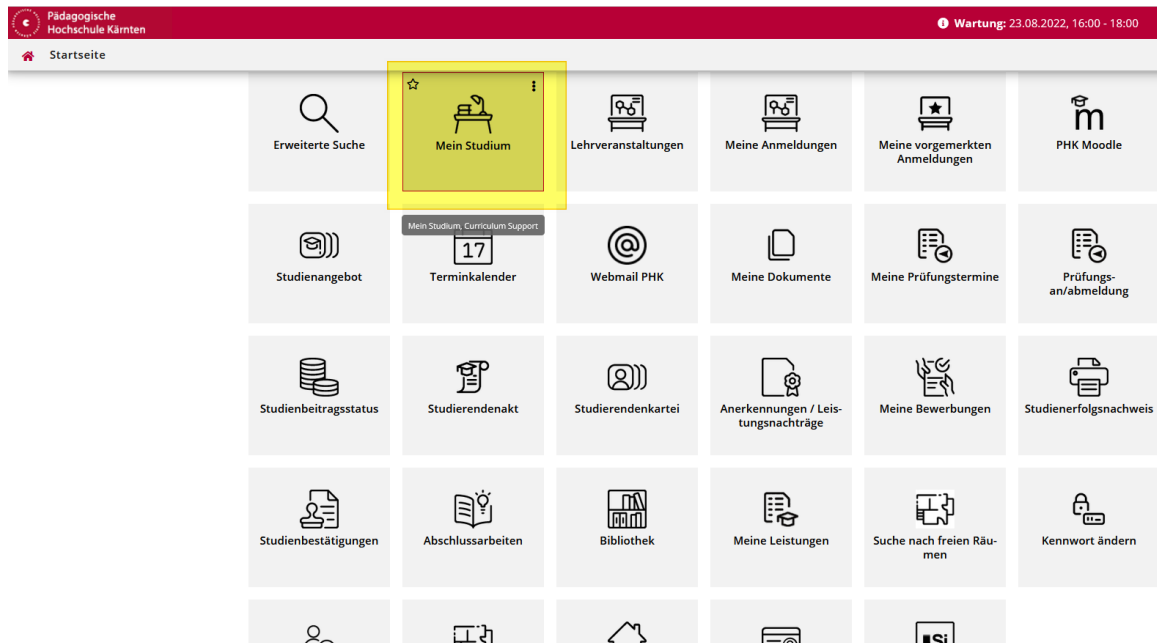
Pädagogische Hochschule Kärnten

Wartung: 23.08.2022, 16:00 - 18:00

Startseite

Erweiterte Suche

Mein Studium

Lehrveranstaltungen

Meine Anmeldungen

Meine vorgemerkten Anmeldungen

PHK Moodle

Mein Studium, Curriculum Support

Studienangebot

17

Terminkalender

Webmail PHK

Meine Dokumente

Meine Prüfungstermine

Prüfungs-an/abmeldung

Studienbeitragsstatus

Studierendenakt

Studierendenkartei

Anerkennungen / Leistungsnachträge

Meine Bewerbungen

Studienerfolgsnachweis

Studienbestätigungen

Abschlussarbeiten

Bibliothek

Meine Leistungen

Suche nach freien Räumen

Kennwort ändern